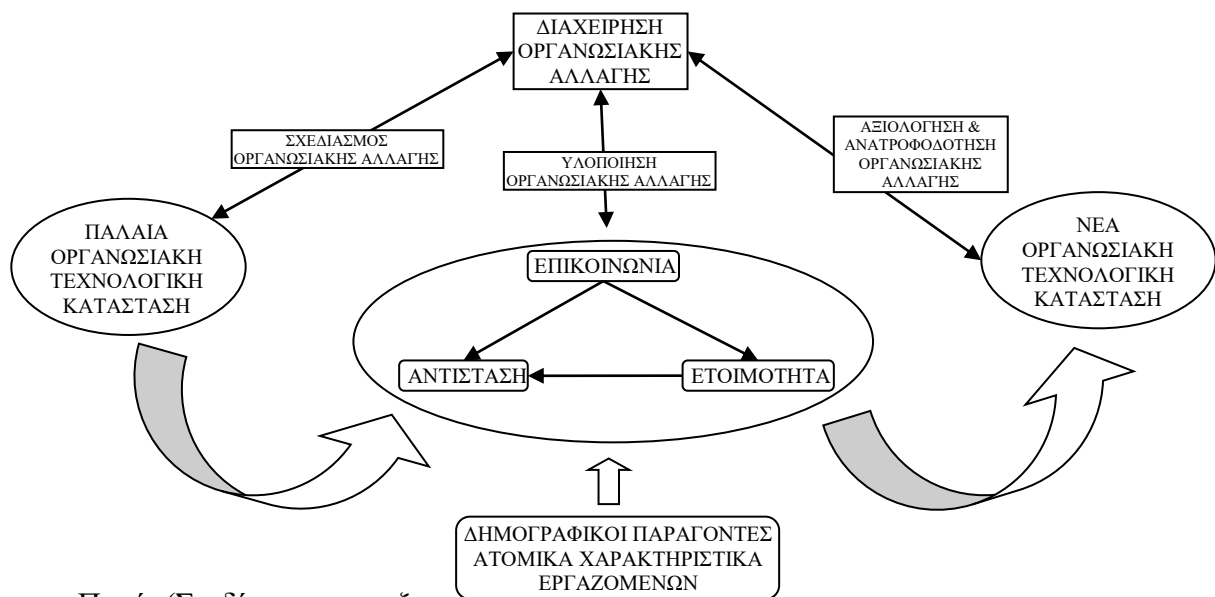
ΔΙΑΧΕΙΡΗΣΗ ΟΡΓΑΝΩΣΙΑΚΗΣ ΑΛΛΑΓΗΣ

ΣΧΕΔΙΑΣΜΟΣ ΟΡΓΑΝΩΣΙΑΚΗΣ ΑΛΛΑΓΗΣ

ΥΛΟΠΟΙΗΣΗ ΟΡΓΑΝΩΣΙΑΚΗΣ ΑΛΛΑΓΗΣ

ΑΞΙΟΛΟΓΗΣΗ & ΑΝΑΤΡΟΦΟΔΟΤΗΣΗ ΟΡΓΑΝΩΣΙΑΚΗΣ ΑΛΛΑΓΗΣ

ΠΑΛΑΙΑ ΟΡΓΑΝΩΣΙΑΚΗ ΤΕΧΝΟΛΟΓΙΚΗ ΚΑΤΑΣΤΑΣΗ

ΕΠΙΚΟΙΝΩΝΙΑ

ΑΝΤΙΣΤΑΣΗ

ΕΤΟΙΜΟΤΗΤΑ

ΝΕΑ ΟΡΓΑΝΩΣΙΑΚΗ ΤΕΧΝΟΛΟΓΙΚΗ ΚΑΤΑΣΤΑΣΗ

ΔΗΜΟΓΡΑΦΙΚΟΙ ΠΑΡΑΓΟΝΤΕΣ ΑΤΟΜΙΚΑ ΧΑΡΑΚΤΗΡΙΣΤΙΚΑ ΕΡΓΑΖΟΜΕΝΩΝ

Πηγή: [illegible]